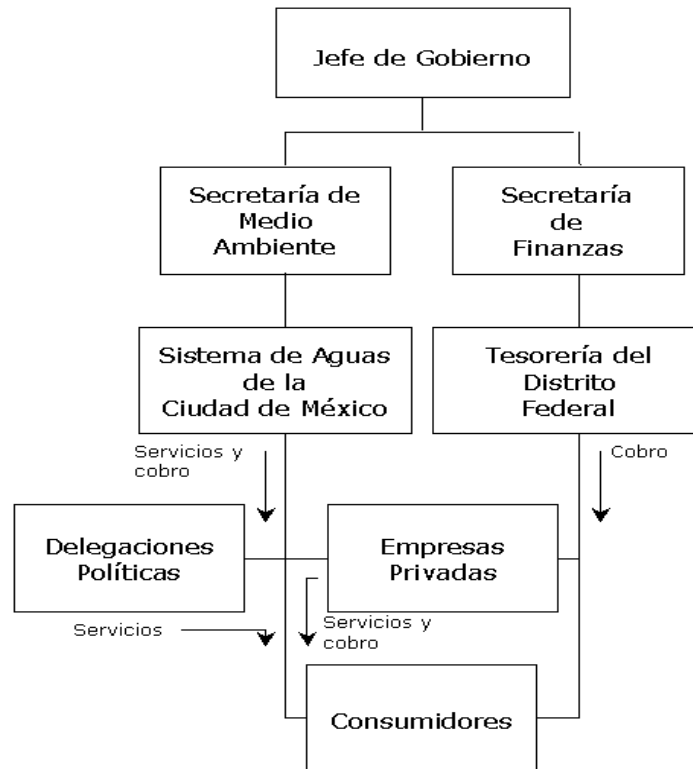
Jefe de Gobierno

Secretaría de Medio Ambiente

Secretaría de Finanzas

Sistema de Aguas de la Ciudad de México

Tesorería del Distrito Federal

Servicios y cobro

Cobro

Delegaciones Políticas

Empresas Privadas

Servicios

Servicios y cobro

Consumidores